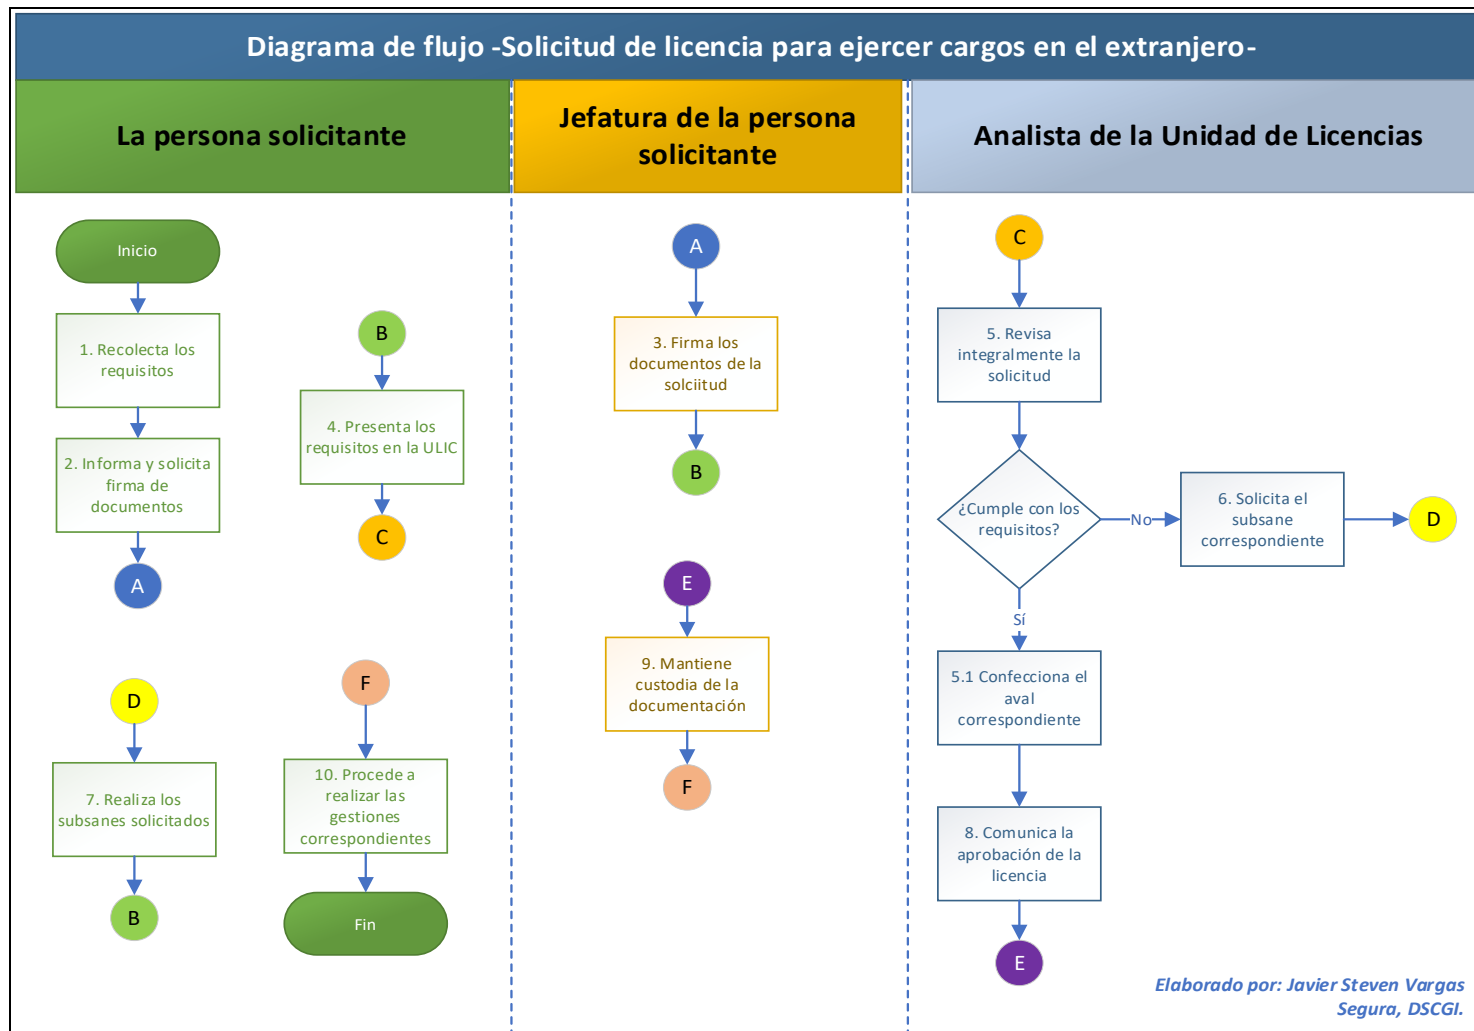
Diagrama de flujo -Solicitud de licencia para ejercer cargos en el extranjero-

La persona solicitante

Inicio

1. Recolecta los requisitos

2. Informa y solicita firma de documentos

A

B

4. Presenta los requisitos en la ULIC

C

D

7. Realiza los subsanes solicitados

B

F

10. Procede a realizar las gestiones correspondientes

Fin

Jefatura de la persona solicitante

A

3. Firma los documentos de la solciitud

B

E

9. Mantiene custodia de la documentación

F

Analista de la Unidad de Licencias

C

5. Revisa integralmente la solicitud

¿Cumple con los requisitos?

No

6. Solicita el subsane correspondiente

D

Sí

5.1 Confecciona el aval correspondiente

8. Comunica la aprobación de la licencia

E

Elaborado por: Javier Steven Vargas Segura, DSCGI.